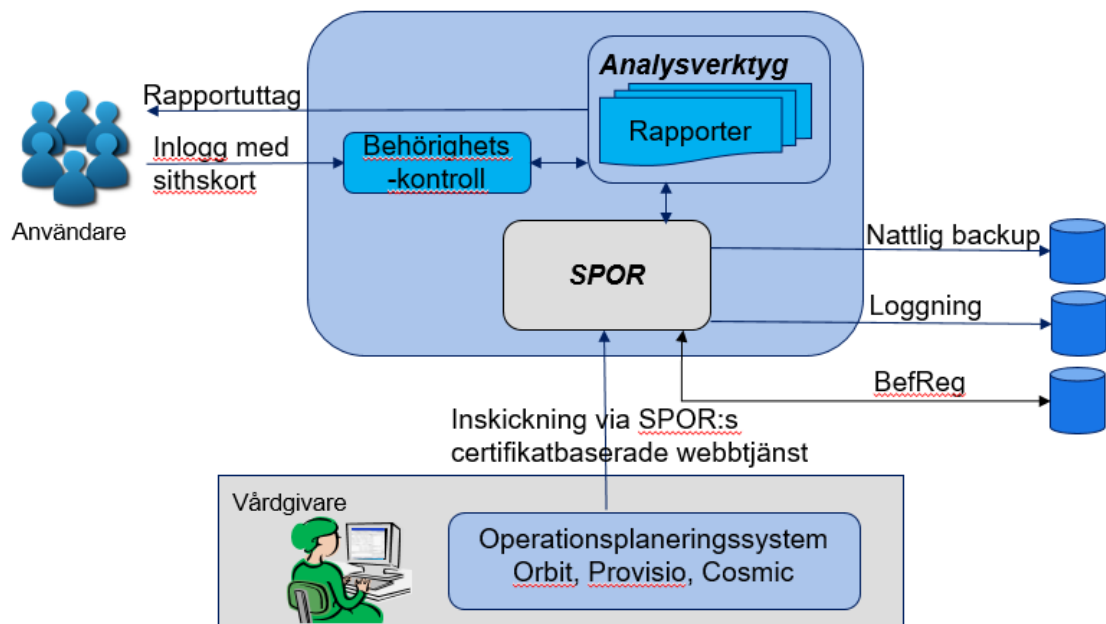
Analysverktyg

Rapportuttag

Rapporter

Inlogg med sithskort

Behörighets -kontroll

Användare

SPOR

Nattlig backup

Loggning

BefReg

Inskickning via SPOR:s certifikatbaserade webbtjänst

Vårdgivare

Operationsplaneringssystem Orbit, Provisio, Cosmic